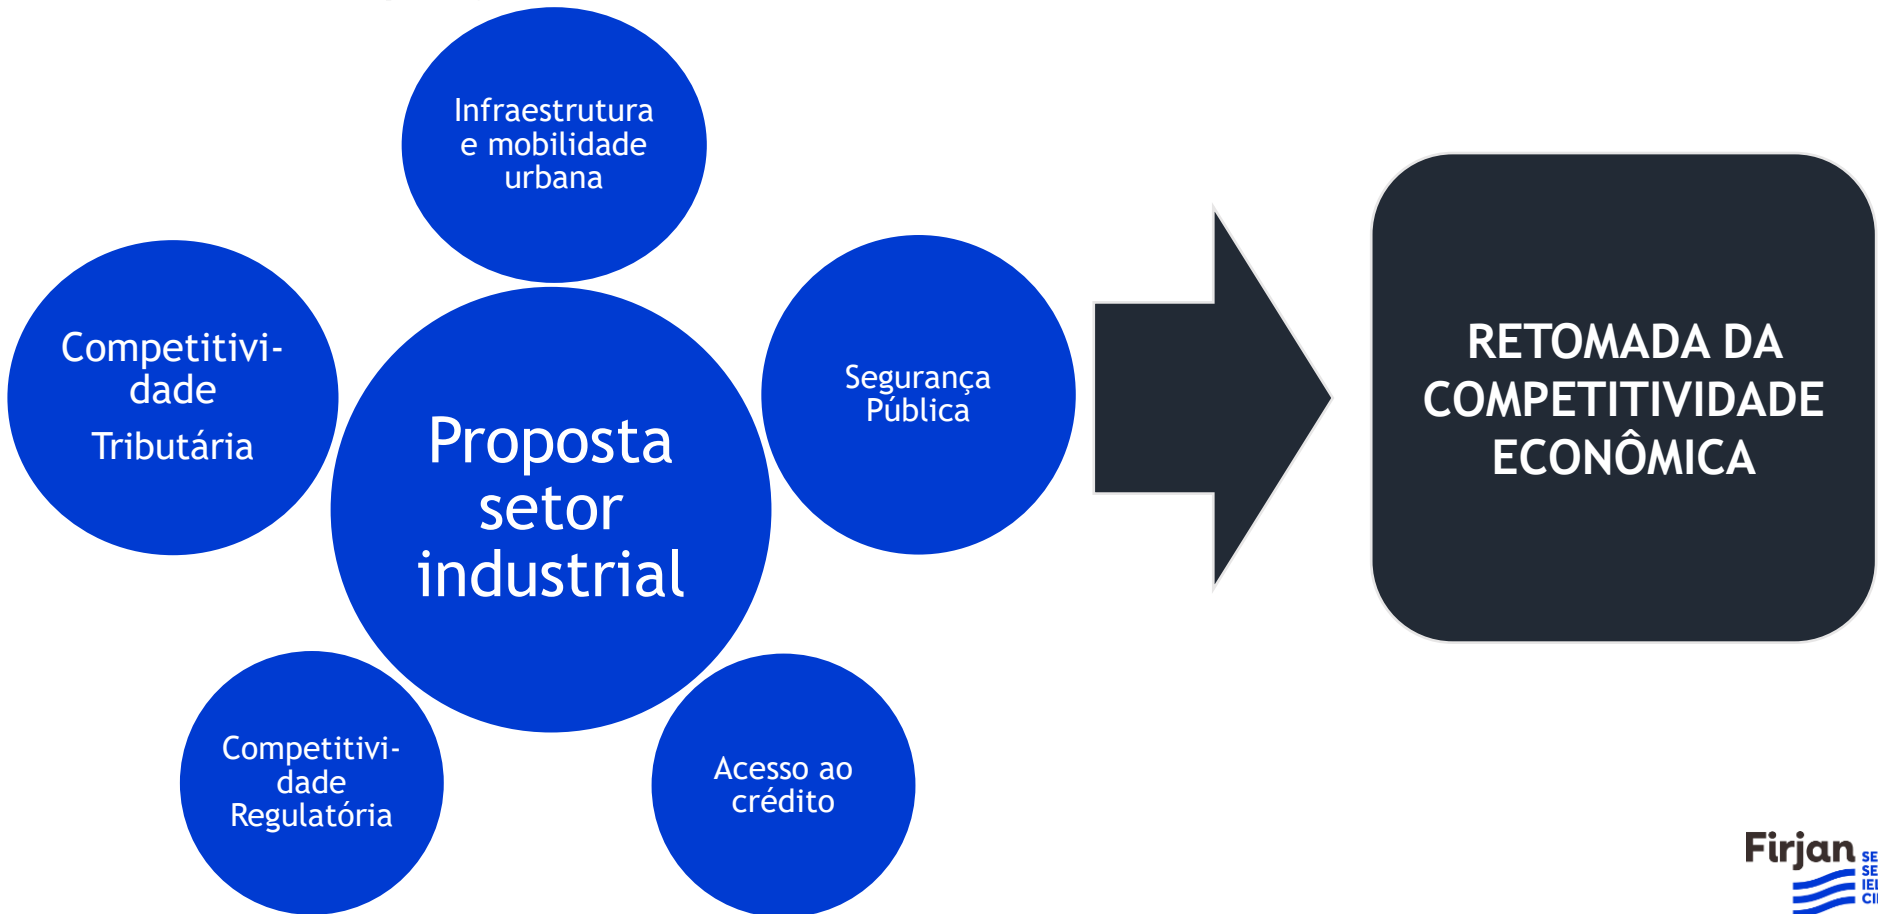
Infraestrutura e mobilidade urbana

Competitividade

Tributária

Proposta setor industrial

Segurança Pública

Competitividade Regulatória

Acesso ao crédito

RETOMADA DA COMPETITIVIDADE ECONÔMICA

Firjan SE SE IEL CI